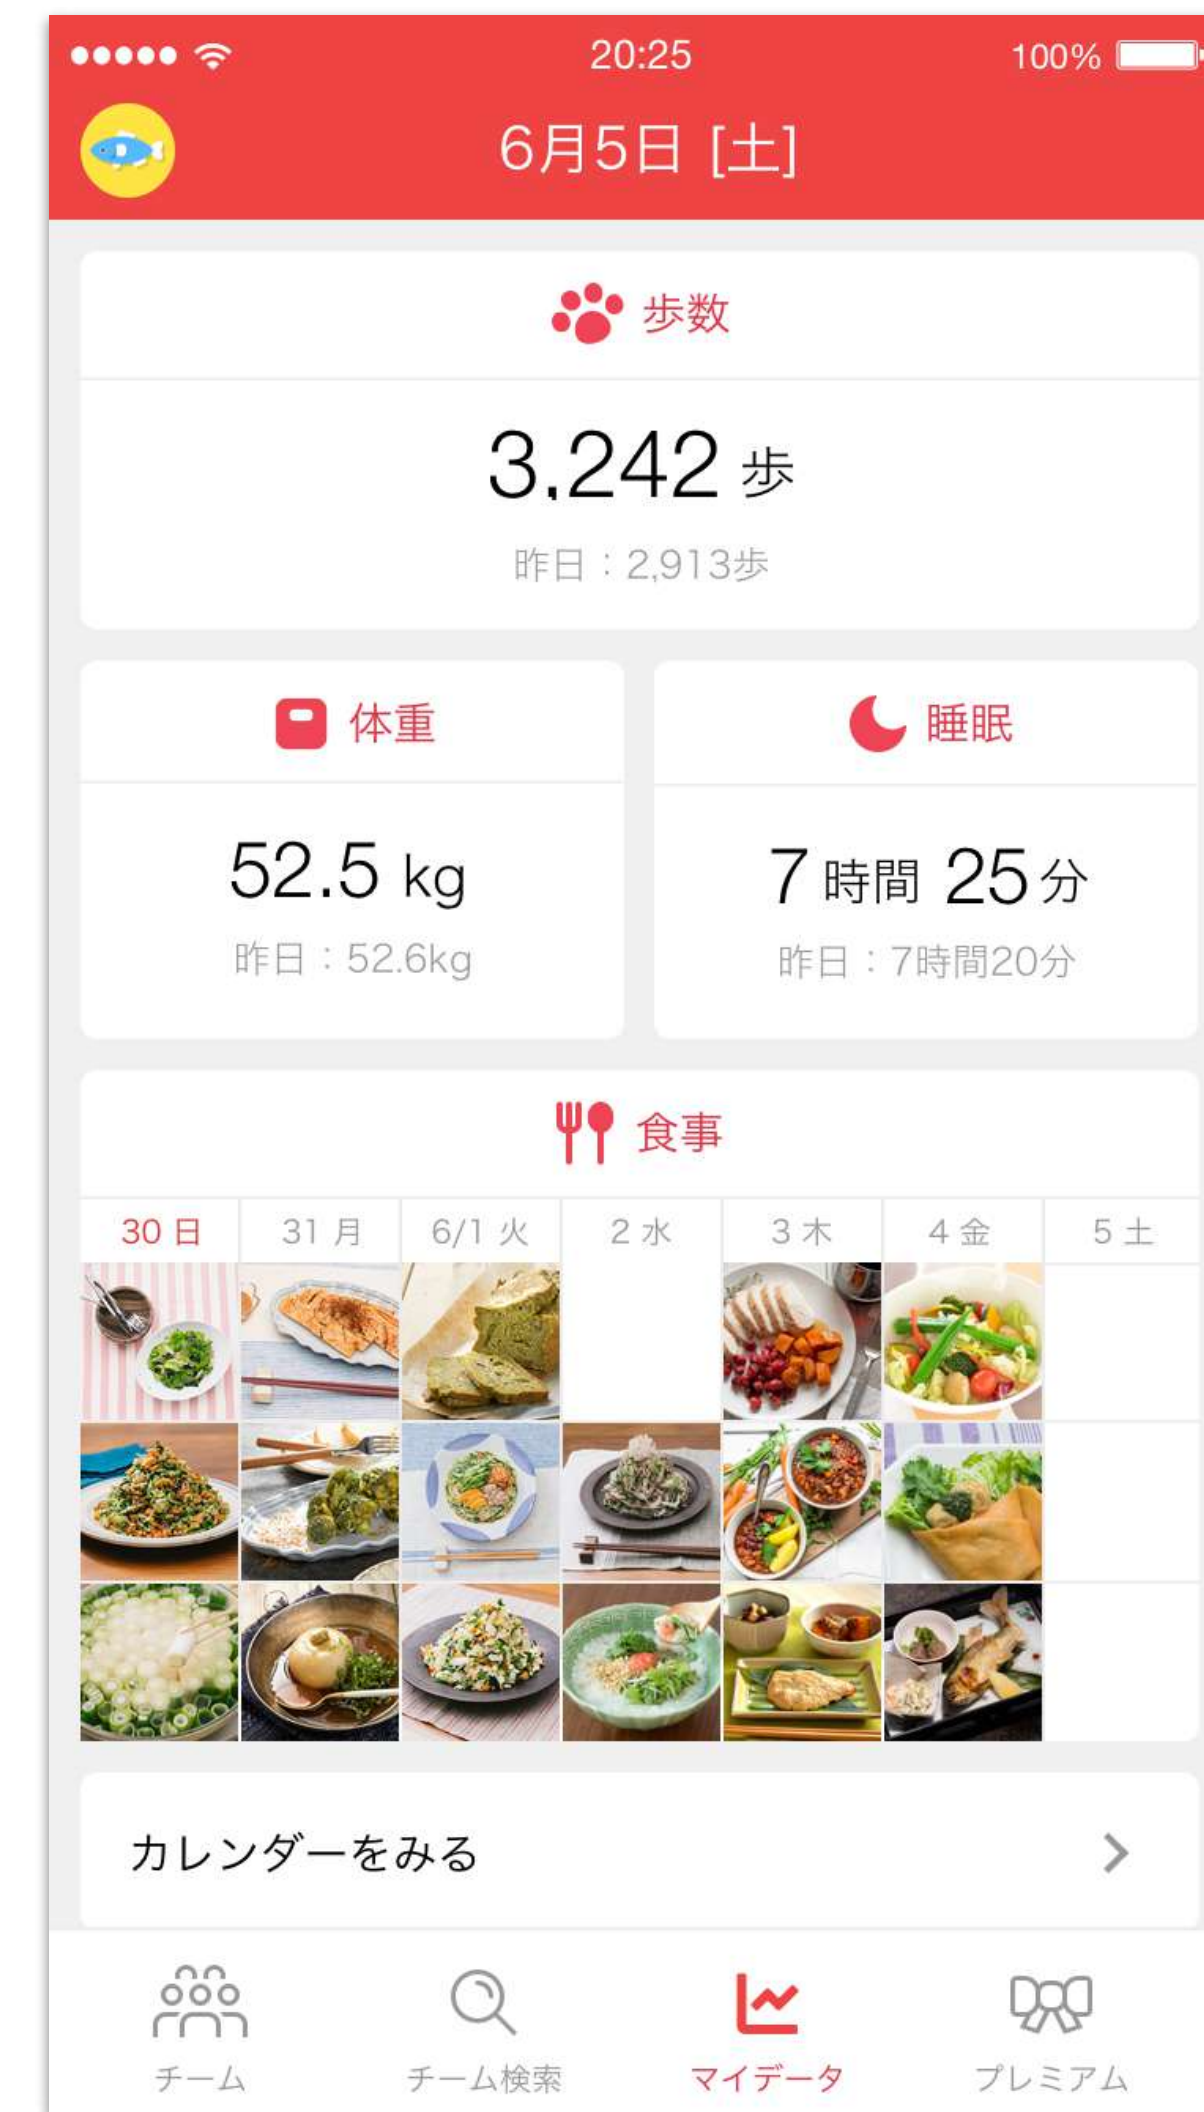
●●●●● 20:25 100%

6月5日 [土]

歩数

3,242 歩

昨日：2,913歩

体重

52.5 kg

昨日：52.6kg

睡眠

7 時間 25 分

昨日：7時間20分

食事

| 30 日 | 31 月 | 6/1 火 | 2 水 | 3 木 | 4 金 | 5 土 |
|---|---|---|---|---|---|---|

カレンダーをみる

チーム チーム検索 マイデータ プレミアム